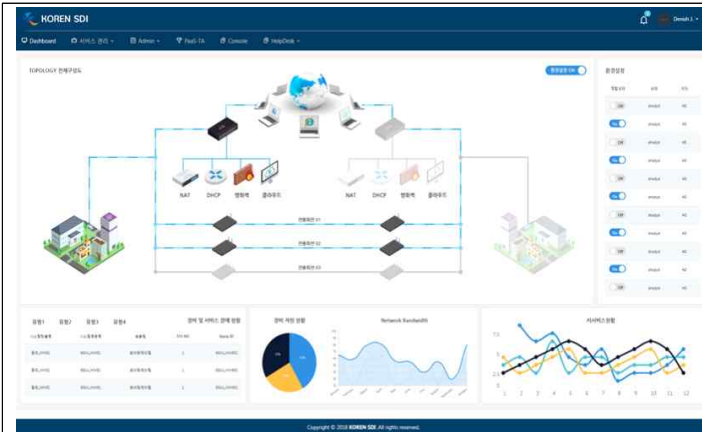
KOREN SDI

Dennis L.

Dashboard 서비스 관리 Admin PaaS-TA Console HelpDesk

TOPOLOGY 전체구성도

NAT DHCP 방화벽 클라우드

NAT DHCP 방화벽 클라우드

전용회선 01

전용회선 02

전용회선 03

환경설정

유형1 유형2 유형3 유형4

장애 및 서비스 현황

장애 처리 현황

Network Bandwidth

서비스 현황

Copyright © 2018 KOREN SDI. All rights reserved.